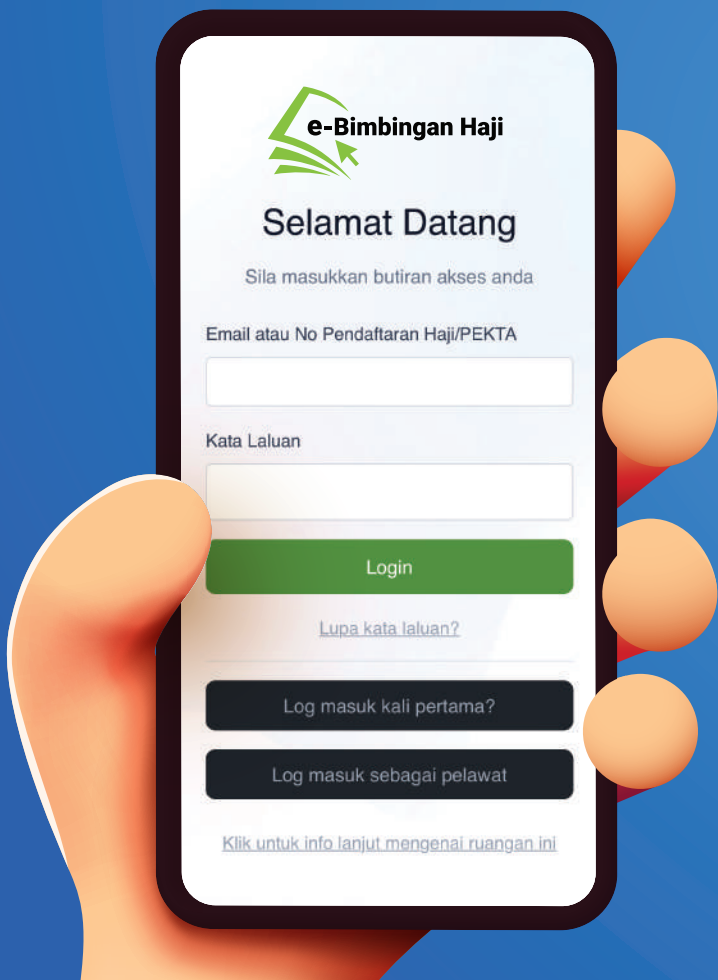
e-Bimbingan Haji

Selamat Datang

Sila masukkan butiran akses anda

Email atau No Pendaftaran Haji/PEKTA

Kata Laluan

Login

Lupa kata laluan?

Log masuk kali pertama?

Log masuk sebagai pelawat

Klik untuk info lanjut mengenai ruangan ini